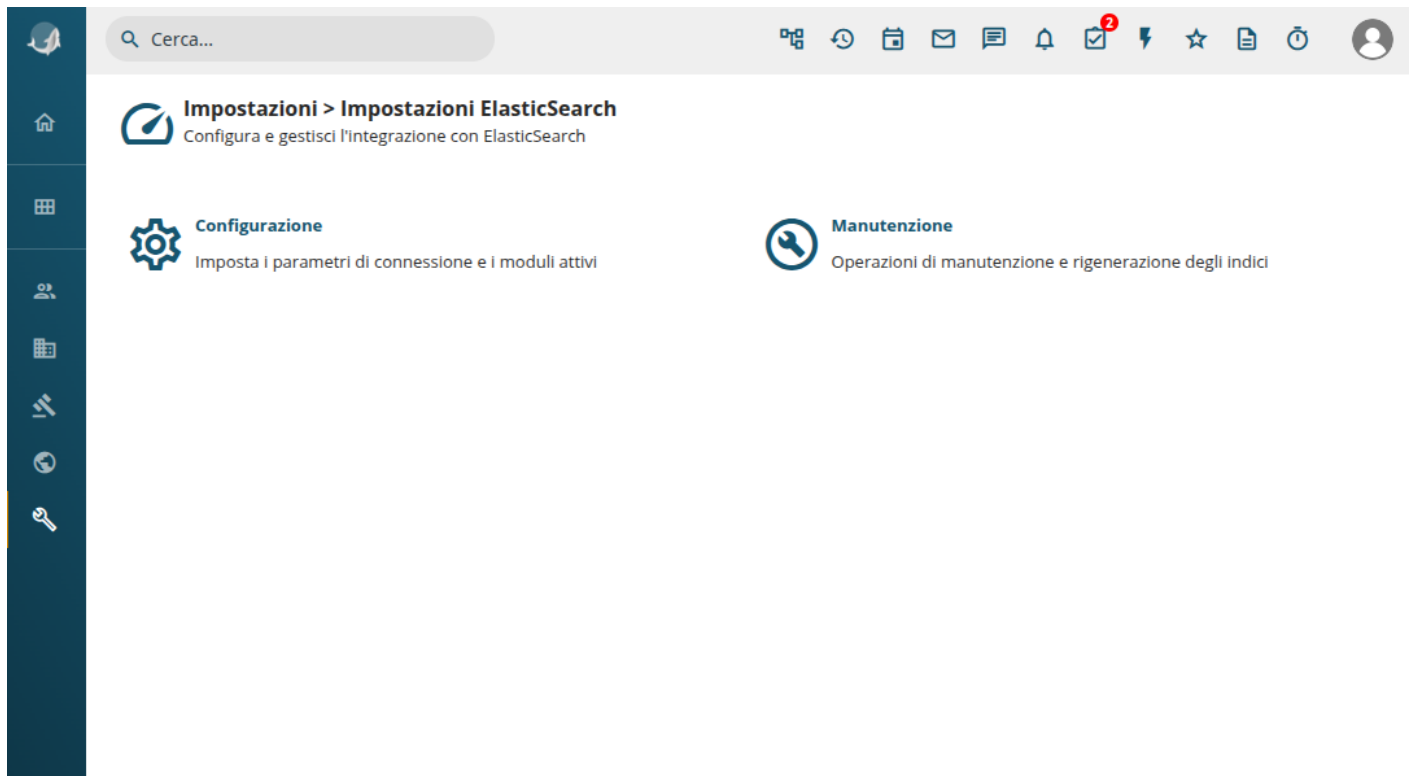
Cerca...

2

Impostazioni > Impostazioni ElasticSearch
Configura e gestisci l'integrazione con ElasticSearch

Configurazione
Imposta i parametri di connessione e i moduli attivi

Manutenzione
Operazioni di manutenzione e rigenerazione degli indici